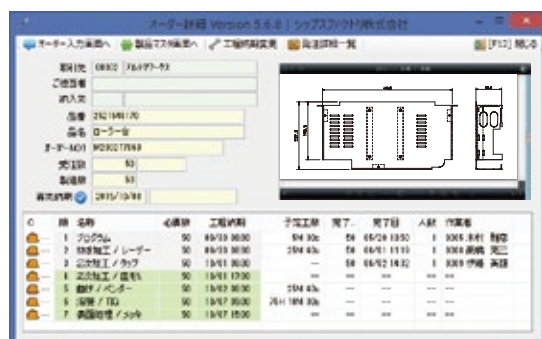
オーダー詳細 Version 5.6.8 | シップスファクトリ株式会社

オーダー入力画面へ　製品マスタ画面へ　工程時間変更　製造詳細一覧　[F12] 閉じる

取引先 00002 アルバテクノス
ご担当者
納入先
図番 2121NH170
品名 ローラー台
オーダーNO1 M20271NH8
受注数 50
製造数 50
最終納期 2015/10/08

| | 順 | 名称 | 必要数 | 工程納期 | 予定工数 | 完了 | 完了日 | 人数 | 作業者 |
|---|---|---|---|---|---|---|---|---|---|
| | 1 | プログラム | 50 | 09/30 00:00 | 5H 30s | 50 | 09/29 10:50 | 1 | 0005 木村 智樹 |
| | 2 | 板金加工 / レーザー | 50 | 09/30 00:00 | 25H 43s | 50 | 09/01 11:10 | 1 | 0006 斎藤 英二 |
| | 3 | 二次加工 / タップ | 50 | 10/01 00:00 | — | 50 | 09/02 14:32 | 1 | 0004 伊藤 英雄 |
| | 4 | 二次加工 / 皿モミ | 50 | 10/01 17:00 | — | — | — | — | — |
| | 5 | 曲げ / ベンダー | 50 | 10/02 00:00 | 25H 43s | — | — | — | — |
| | 6 | 溶接 / TIG | 50 | 10/02 00:00 | 76H 18M 30s | — | — | — | — |
| | 7 | 表面処理 / メッキ | 50 | 10/07 15:00 | — | — | — | — | — |